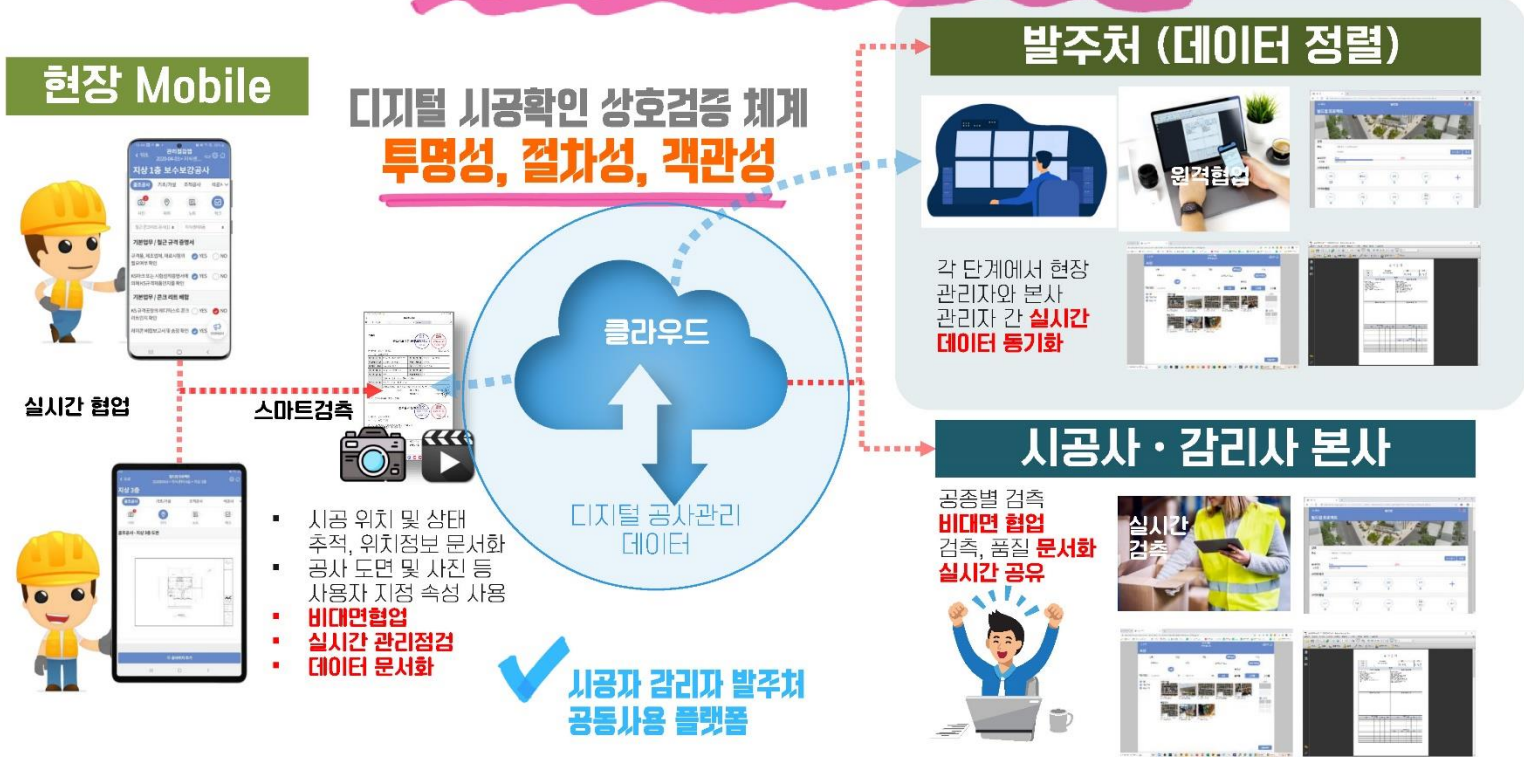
현장 Mobile

디지털 시공확인 상호검증 체계
투명성, 절차성, 객관성

발주처 (데이터 정렬)

원격협업

각 단계에서 현장 관리자와 본사 관리자 간 실시간 데이터 동기화

지상 1층 보수보강공사

기본업무 / 철근 규격 증명서

기본업무 / 콘크리트 배합

YES NO

실시간 협업

스마트검측

클라우드

디지털 공사관리 데이터

지상 1층

시공사 · 감리사 본사

공종별 검측
비대면 협업
검측, 품질 문서화
실시간 공유

실시간 검측

▪ 시공 위치 및 상태 추적, 위치정보 문서화
▪ 공사 도면 및 사진 등 사용자 지정 속성 사용
▪ 비대면협업
▪ 실시간 관리점검
▪ 데이터 문서화

시공자 감리자 발주처 공동사용 플랫폼